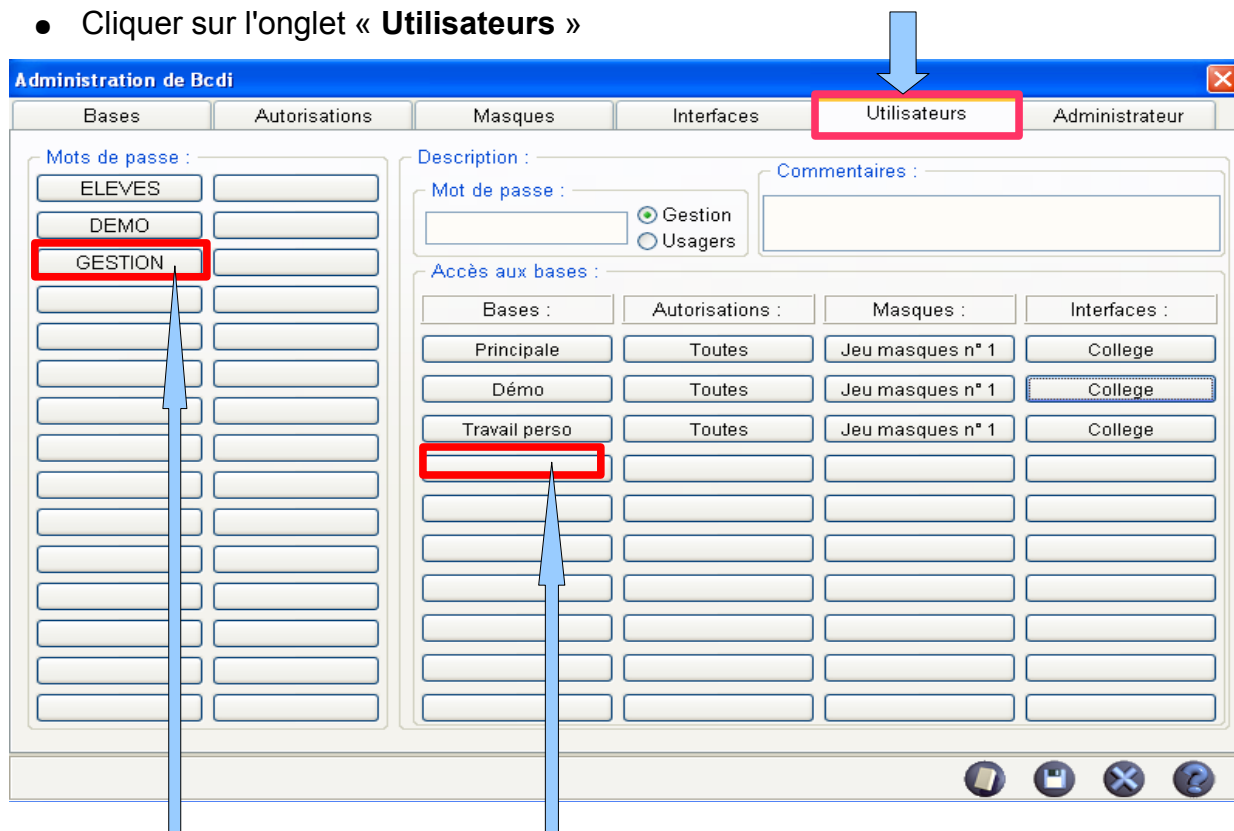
● Cliquer sur l'onglet « **Utilisateurs** »

Administration de Bcdi

Bases | Autorisations | Masques | Interfaces | Utilisateurs | Administrateur

Mots de passe :

ELEVES

DEMO

GESTION

Description :

Mot de passe :

Gestion

Usagers

Commentaires :

Accès aux bases :

| Bases : | Autorisations : | Masques : | Interfaces : |
|---|---|---|---|
| Principale | Toutes | Jeu masques n° 1 | College |
| Démo | Toutes | Jeu masques n° 1 | College |
| Travail perso | Toutes | Jeu masques n° 1 | College |